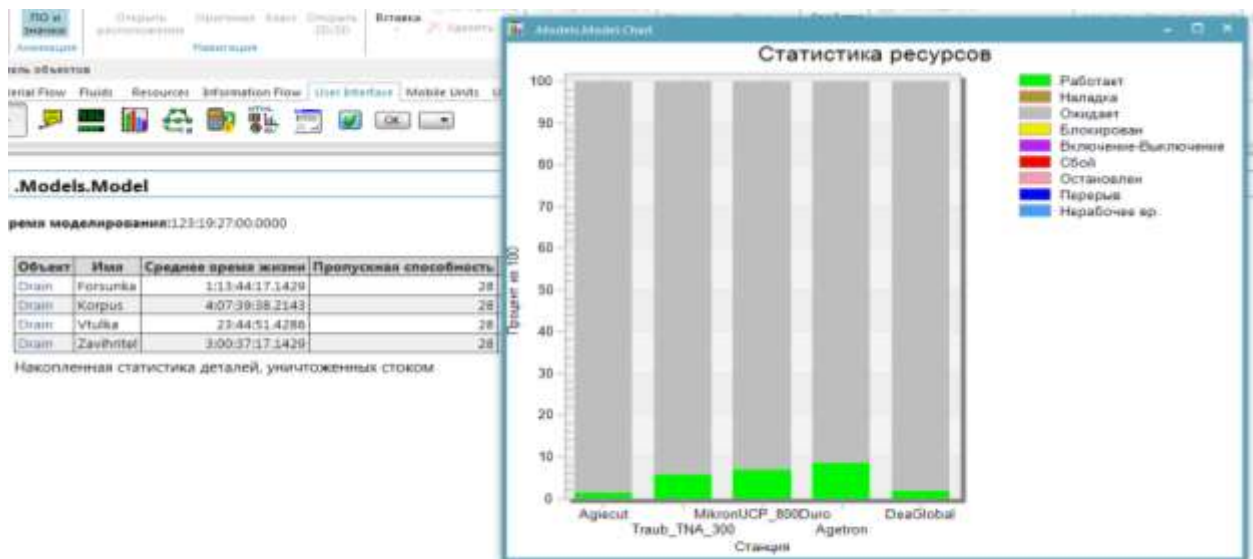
ПО и значки
Аннотация
Открыть расположение
Открыть 2D/3D
Навигация
Вставка
Удалить

ель объектов
erial Flow Fluids Resources Information Flow User Interface Mobile Units
OK

.Models.Model

ремя моделирования:123:19:27:00.0000

| Объект | Имя | Среднее время жизни | Пропускная способность |
|---|---|---|---|
| Drain | Forsunka | 1:13:44:17.1429 | 28 |
| Drain | Korpus | 4:07:39:38.2143 | 28 |
| Drain | Vtulka | 23:44:51.4286 | 28 |
| Drain | Zavihritel | 3:00:37:17.1429 | 28 |

Накопленная статистика деталей, уничтоженных стоком

.Models.Model.Chart

Статистика ресурсов

100
90
80
70
60
50
40
30
20
10
0

Процент из 100

Agiecut
Traub_TNA_300
MikronUCP_800Duro
Agetron
DeaGlobal

Станция

Работает
Наладка
Ожидает
Блокирован
Включение-Выключение
Сбой
Остановлен
Перерыв
Нерабочее вр.